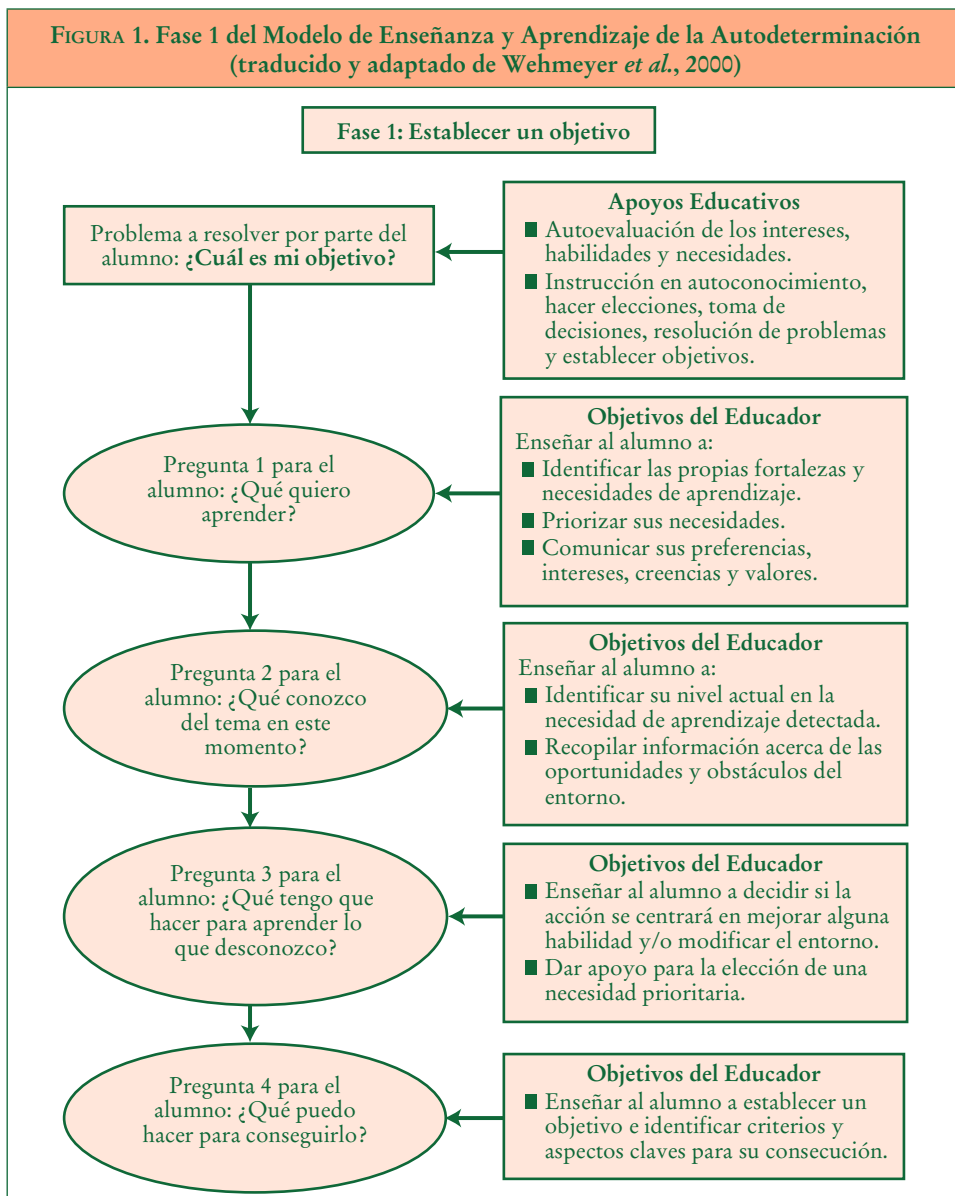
FIGURA 1. Fase 1 del Modelo de Enseñanza y Aprendizaje de la Autodeterminación (traducido y adaptado de Wehmeyer *et al.*, 2000)

Fase 1: Establecer un objetivo

Problema a resolver por parte del alumno: **¿Cuál es mi objetivo?**

Apoyos Educativos
- Autoevaluación de los intereses, habilidades y necesidades.
- Instrucción en autoconocimiento, hacer elecciones, toma de decisiones, resolución de problemas y establecer objetivos.

Pregunta 1 para el alumno: ¿Qué quiero aprender?

Objetivos del Educador
Enseñar al alumno a:
- Identificar las propias fortalezas y necesidades de aprendizaje.
- Priorizar sus necesidades.
- Comunicar sus preferencias, intereses, creencias y valores.

Pregunta 2 para el alumno: ¿Qué conozco del tema en este momento?

Objetivos del Educador
Enseñar al alumno a:
- Identificar su nivel actual en la necesidad de aprendizaje detectada.
- Recopilar información acerca de las oportunidades y obstáculos del entorno.

Pregunta 3 para el alumno: ¿Qué tengo que hacer para aprender lo que desconozco?

Objetivos del Educador
- Enseñar al alumno a decidir si la acción se centrará en mejorar alguna habilidad y/o modificar el entorno.
- Dar apoyo para la elección de una necesidad prioritaria.

Pregunta 4 para el alumno: ¿Qué puedo hacer para conseguirlo?

Objetivos del Educador
- Enseñar al alumno a establecer un objetivo e identificar criterios y aspectos claves para su consecución.